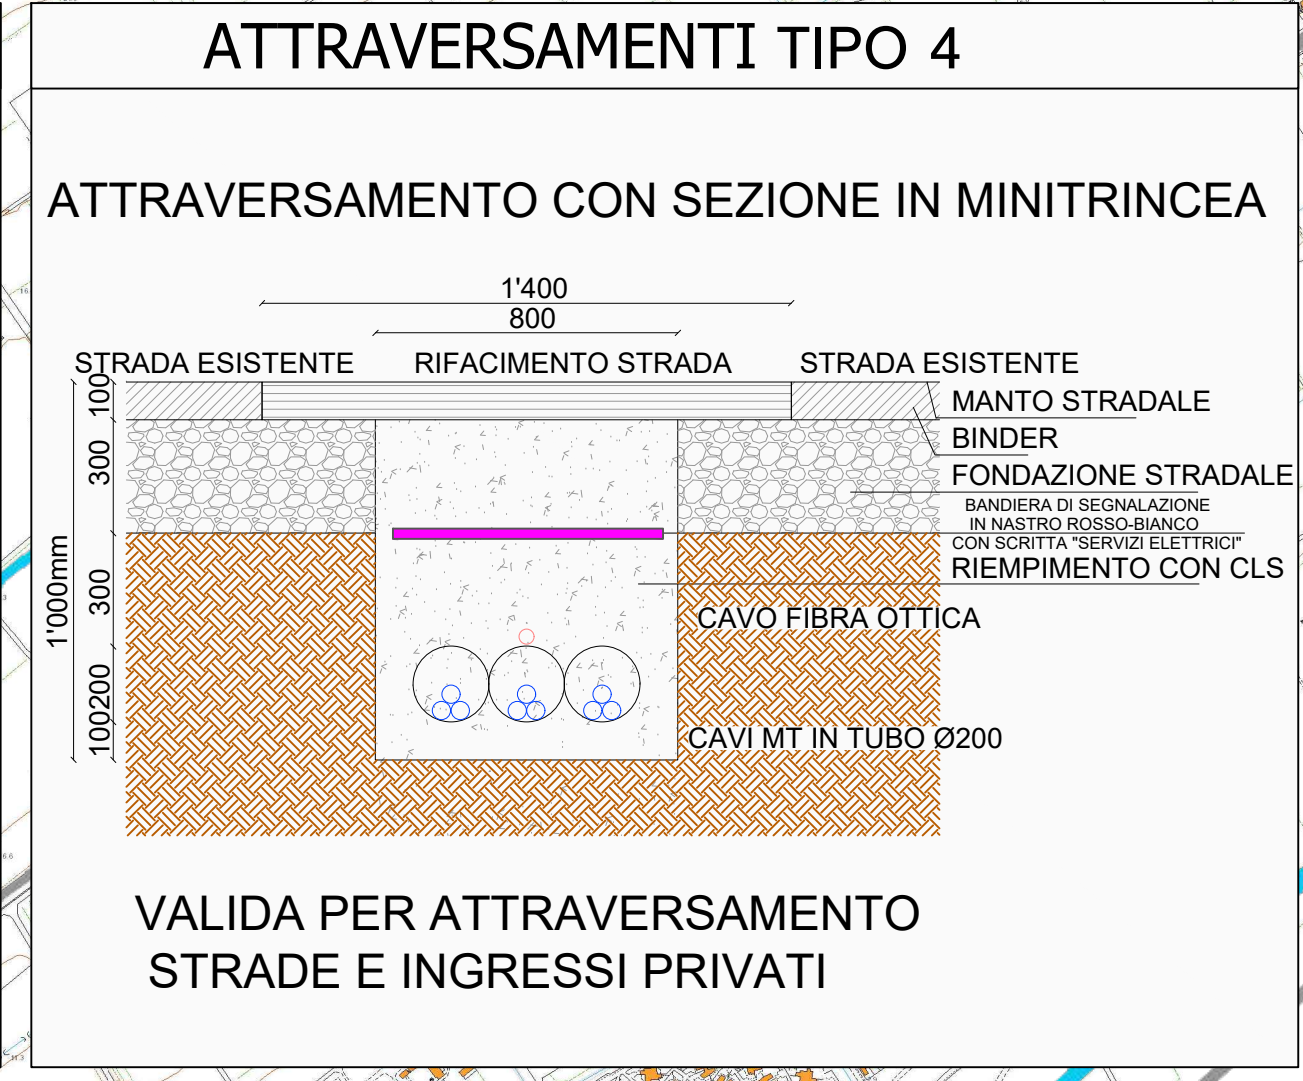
ATTRAVERSAMENTI TIPO 4

ATTRAVERSAMENTO CON SEZIONE IN MINITRINCEA

1'400
800

STRADA ESISTENTE
RIFACIMENTO STRADA
STRADA ESISTENTE

MANTO STRADALE
BINDER
FONDAZIONE STRADALE
BANDIERA DI SEGNALAZIONE IN NASTRO ROSSO-BIANCO CON SCRITTA "SERVIZI ELETTRICI"
RIEMPIMENTO CON CLS
CAVO FIBRA OTTICA
CAVI MT IN TUBO Ø200

100
300
300
200
100
1'000mm

VALIDA PER ATTRAVERSAMENTO
STRADE E INGRESSI PRIVATI